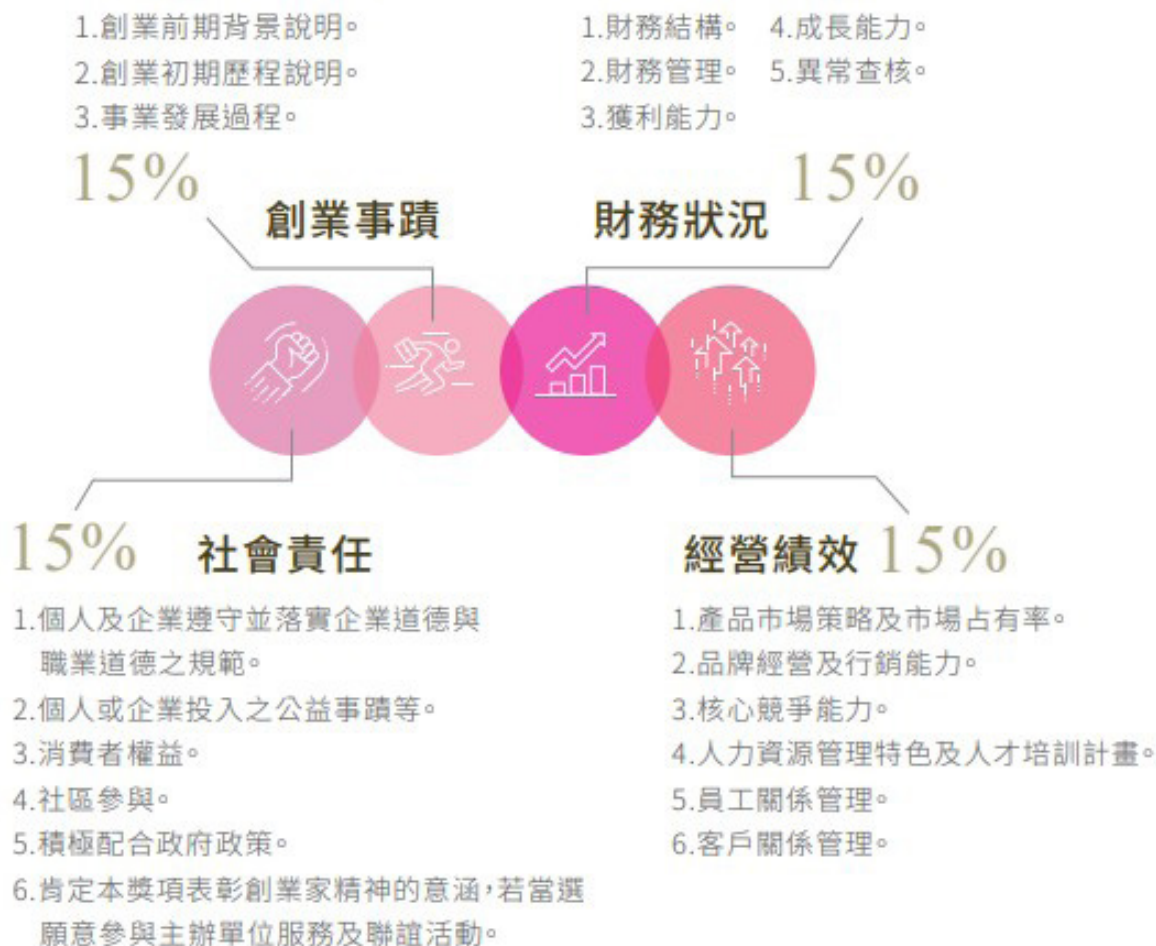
1.創業前期背景說明。
2.創業初期歷程說明。
3.事業發展過程。

15%

創業事蹟

1.財務結構。
2.財務管理。
3.獲利能力。
4.成長能力。
5.異常查核。

15%

財務狀況

15%

社會責任

1.個人及企業遵守並落實企業道德與職業道德之規範。
2.個人或企業投入之公益事蹟等。
3.消費者權益。
4.社區參與。
5.積極配合政府政策。
6.肯定本獎項表彰創業家精神的意涵，若當選願意參與主辦單位服務及聯誼活動。

經營績效 15%

1.產品市場策略及市場占有率。
2.品牌經營及行銷能力。
3.核心競爭能力。
4.人力資源管理特色及人才培訓計畫。
5.員工關係管理。
6.客戶關係管理。